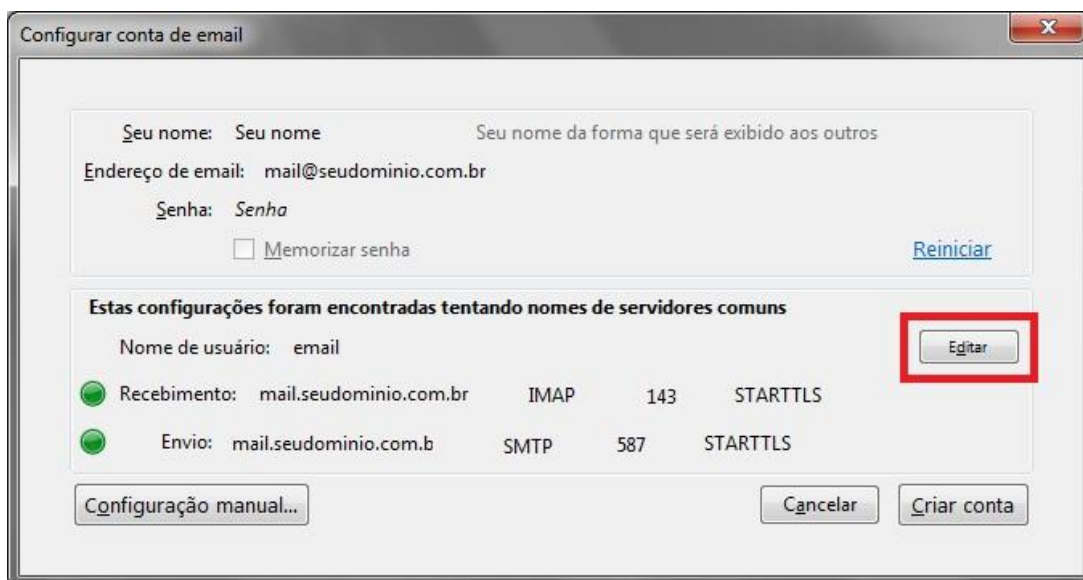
Configurar conta de email

Seu nome: Seu nome
Seu nome da forma que será exibido aos outros

Endereço de email: mail@seudominio.com.br

Senha: Senha

Memorizar senha

Reiniciar

Estas configurações foram encontradas tentando nomes de servidores comuns

Nome de usuário: email

Editar

Recebimento: mail.seudominio.com.br IMAP 143 STARTTLS

Envio: mail.seudominio.com.b SMTP 587 STARTTLS

Configuração manual...

Cancelar

Criar conta